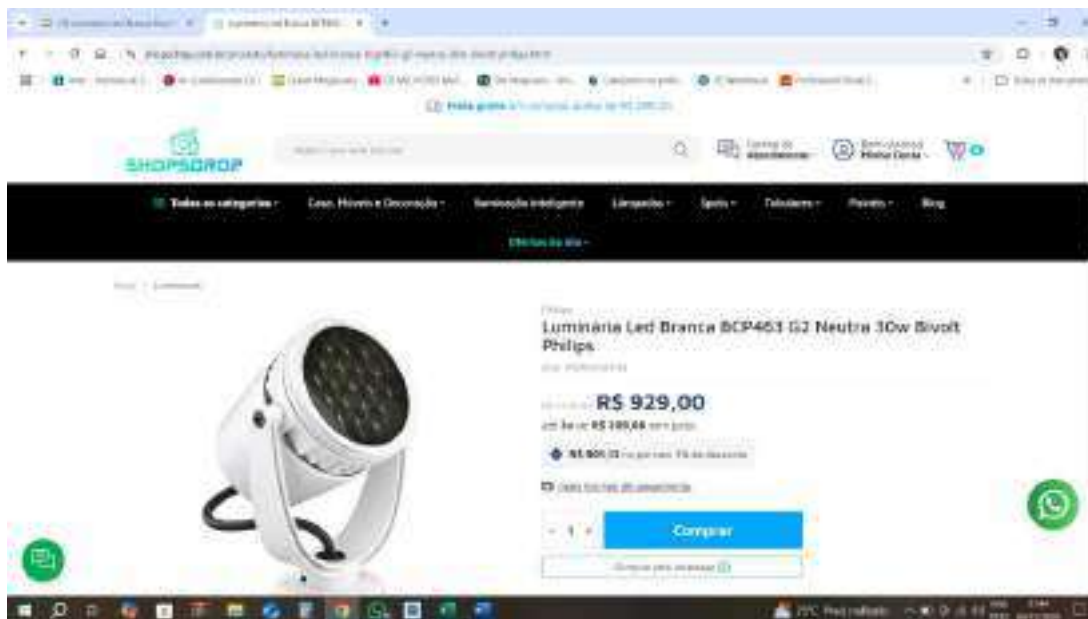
SHOPSDROP

Todas as categorias · Casa, Móveis e Decoração · Iluminação Inteligente · Lâmpadas · Spots · Tubulares · Painéis · Blog

Ofertas do dia

Philips

Luminária Led Branca BCP463 G2 Neutra 30w Bivolt Philips

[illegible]

R$ 929,00

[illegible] R$ 109,66 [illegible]

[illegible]

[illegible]

1

Comprar

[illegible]